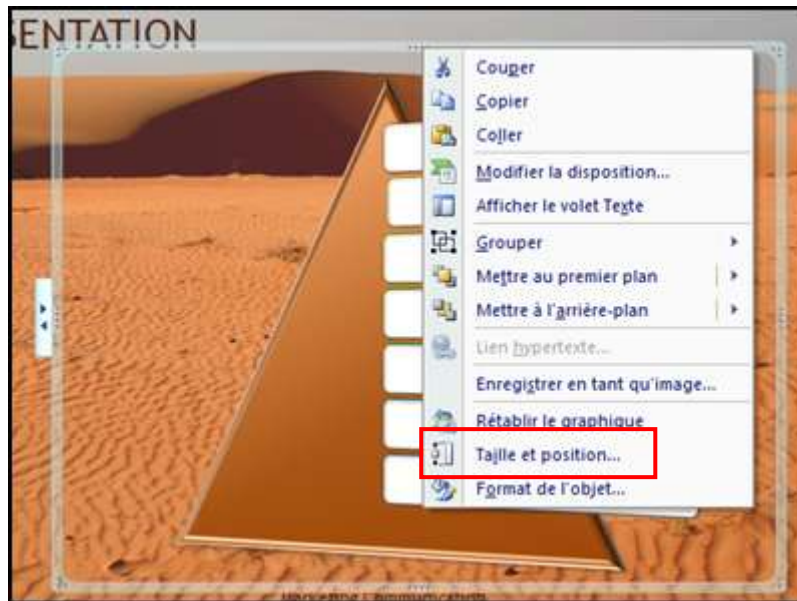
SENTATION

Couper
Copier
Coller
Modifier la disposition...
Afficher le volet Texte
Grouper
Mettre au premier plan
Mettre à l'arrière-plan
Lien hypertexte...
Enregistrer en tant qu'image...
Rétablir le graphique
Taille et position...
Format de l'objet...

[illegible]